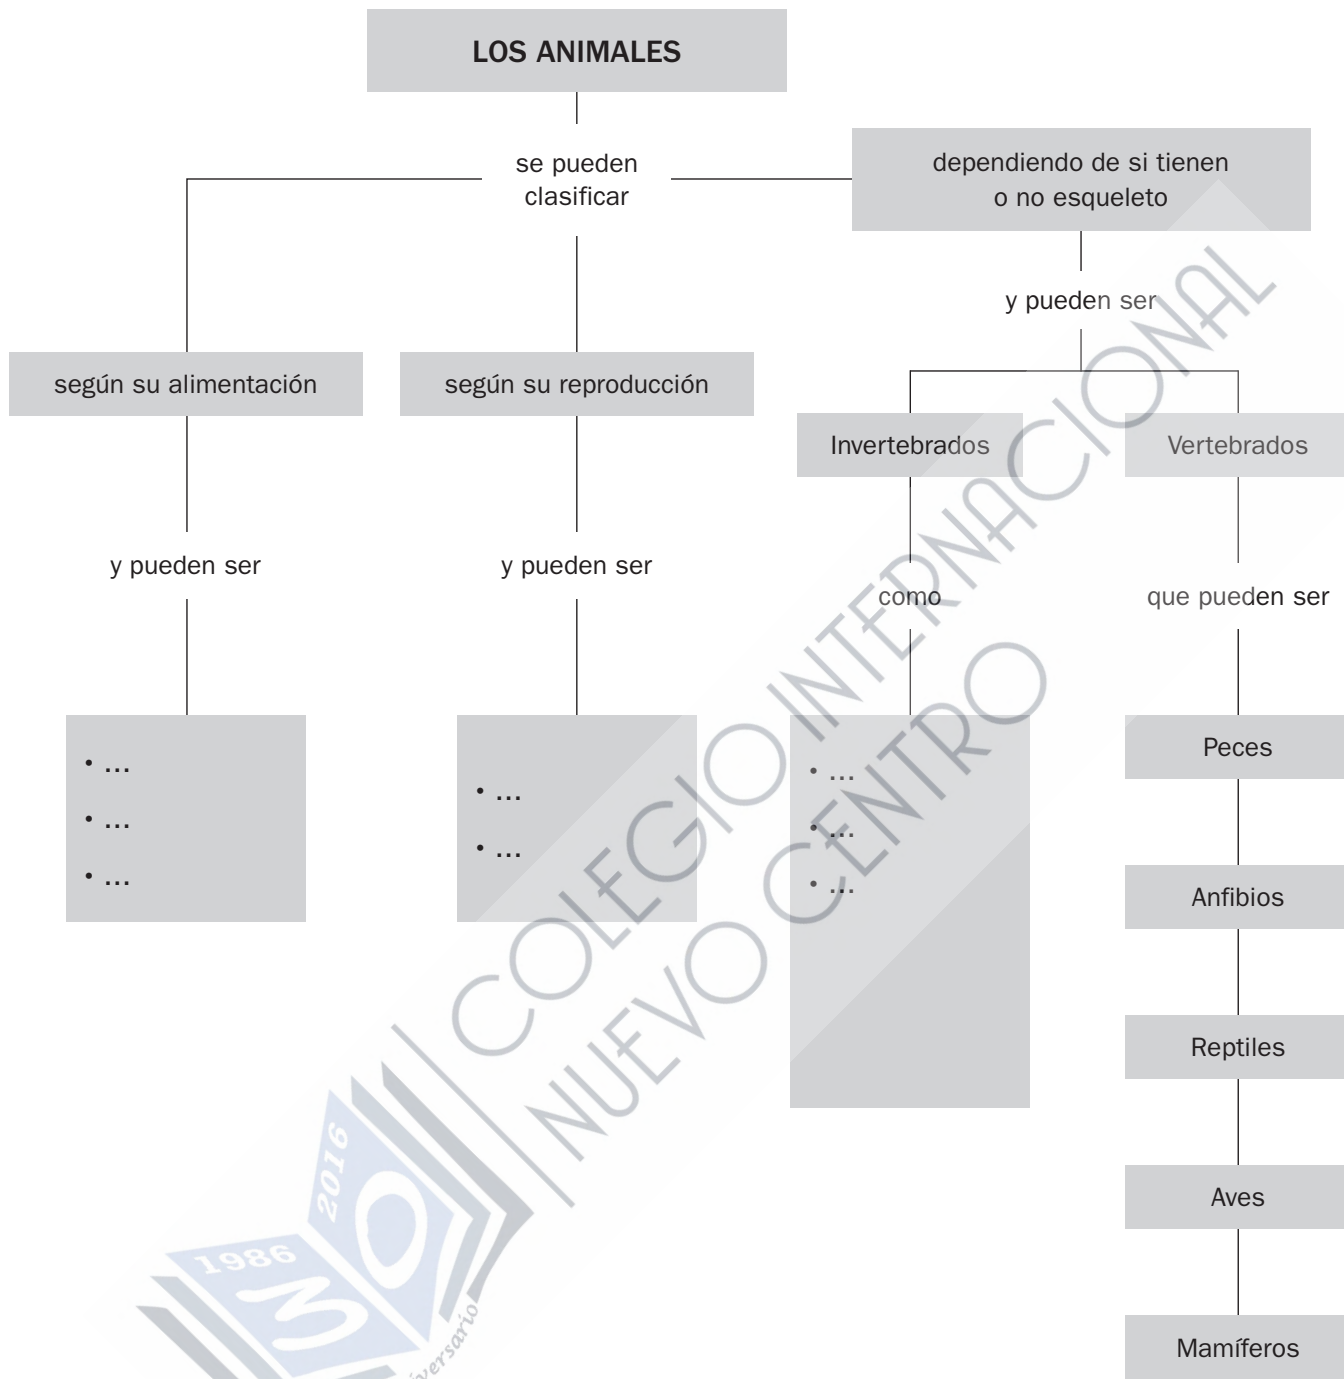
LOS ANIMALES

se pueden clasificar

dependiendo de si tienen o no esqueleto

y pueden ser

según su alimentación

según su reproducción

Invertebrados

Vertebrados

y pueden ser

y pueden ser

como

que pueden ser

• ...
• ...
• ...

• ...
• ...

• ...
• ...
• ...

Peces

Anfibios

Reptiles

Aves

Mamíferos

COLEGIO INTERNACIONAL NUEVO CENTRO

1986 2016 30 Aniversario